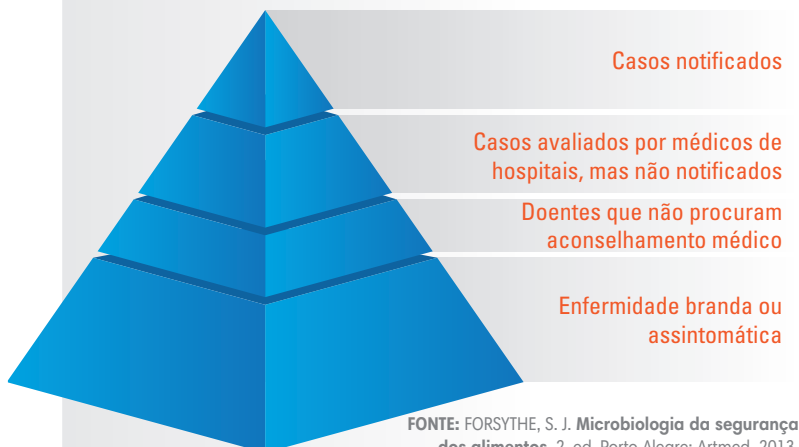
Casos notificados

Casos avaliados por médicos de hospitais, mas não notificados

Doentes que não procuram aconselhamento médico

Enfermidade branda ou assintomática

FONTE: FORSYTHE, S. J. Microbiologia da segurança dos alimentos. 2. ed. Porto Alegre: Artmed, 2013.